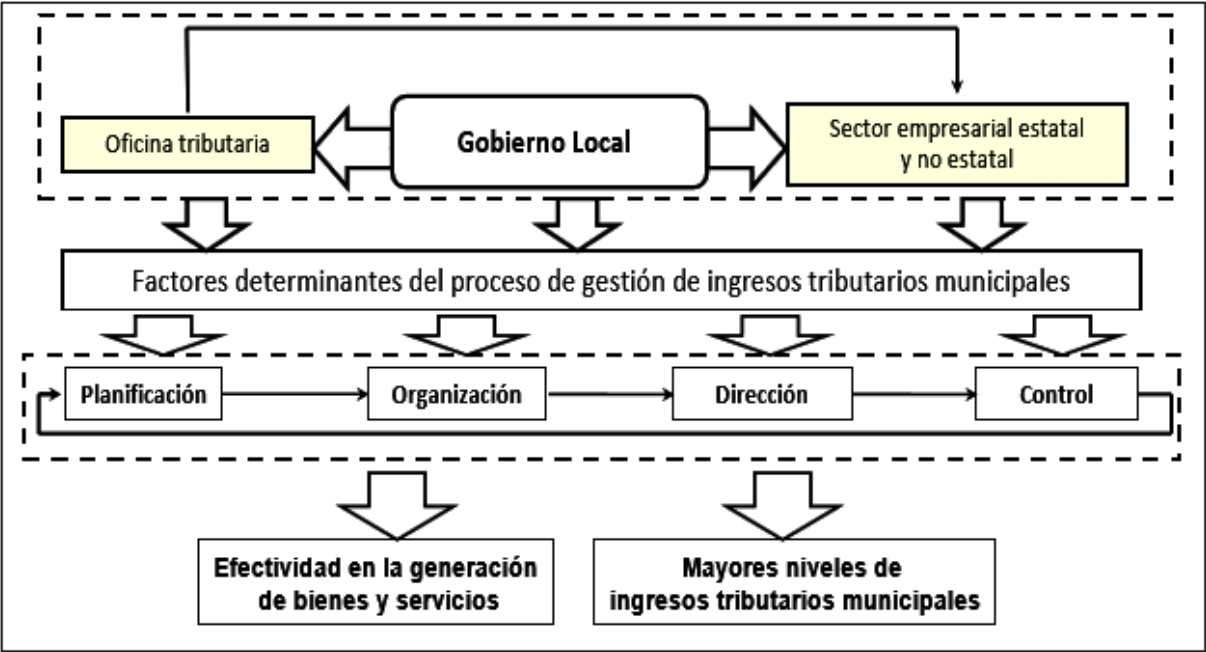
Oficina tributaria

Gobierno Local

Sector empresarial estatal y no estatal

Factores determinantes del proceso de gestión de ingresos tributarios municipales

Planificación

Organización

Dirección

Control

Efectividad en la generación de bienes y servicios

Mayores niveles de ingresos tributarios municipales